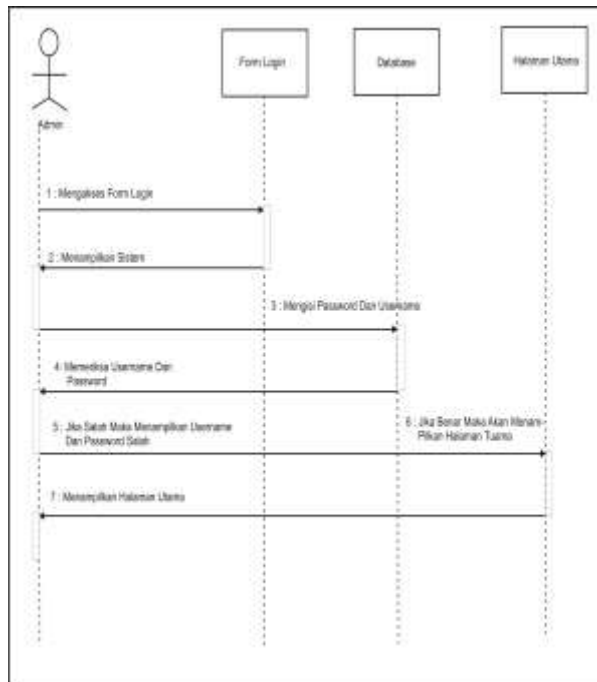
Admin

Form Login

Database

Halaman Utama

1 : Mengakses Form Login

2 : Menampilkan Sistem

3 : Mengisi Password Dan Username

4 : Memeriksa Username Dan Password

5 : Jika Salah Maka Menampilkan Username Dan Password Salah

6 : Jika Benar Maka Akan Menampilkan Halaman Tuama

7 : Menampilkan Halaman Utama